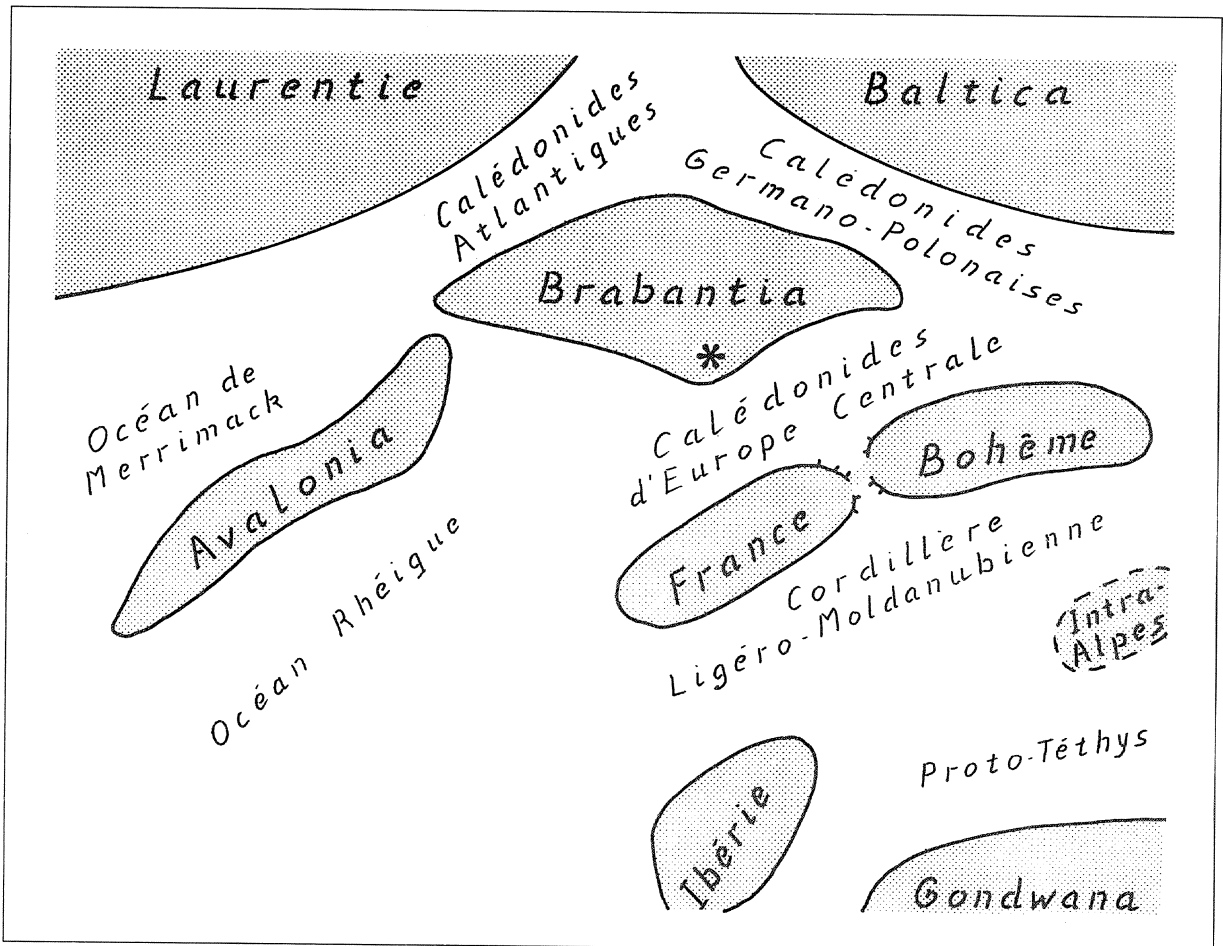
Laurentie

Baltica

Calédonides Atlantiques

Calédonides Germano-Polonaises

Brabantia

*

Calédonides d'Europe Centrale

Océan de Merrimack

Avalonia

Bohême

France

Cordillère Ligéro-Moldanubienne

Intra-Alpes

Océan Rhéique

Proto-Téthys

Ibérie

Gondwana